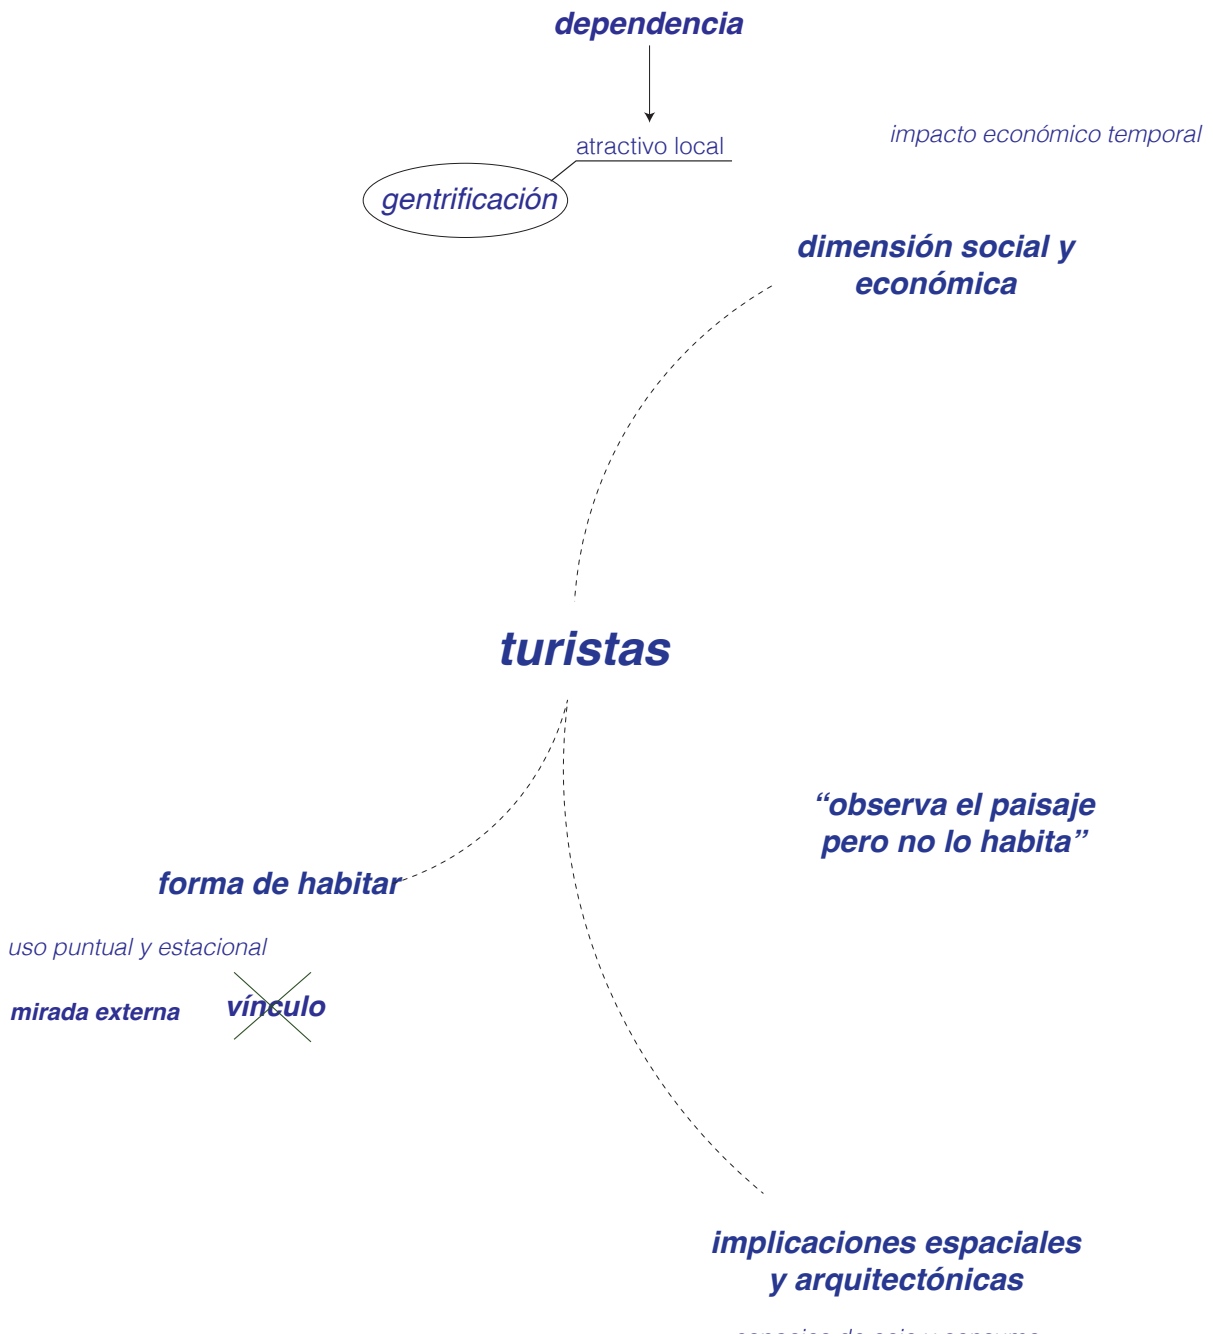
dependencia

atractivo local

impacto económico temporal

gentrificación

dimensión social y económica

turistas

"observa el paisaje pero no lo habita"

forma de habitar

uso puntual y estacional

mirada externa

vínculo

implicaciones espaciales y arquitectónicas

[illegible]